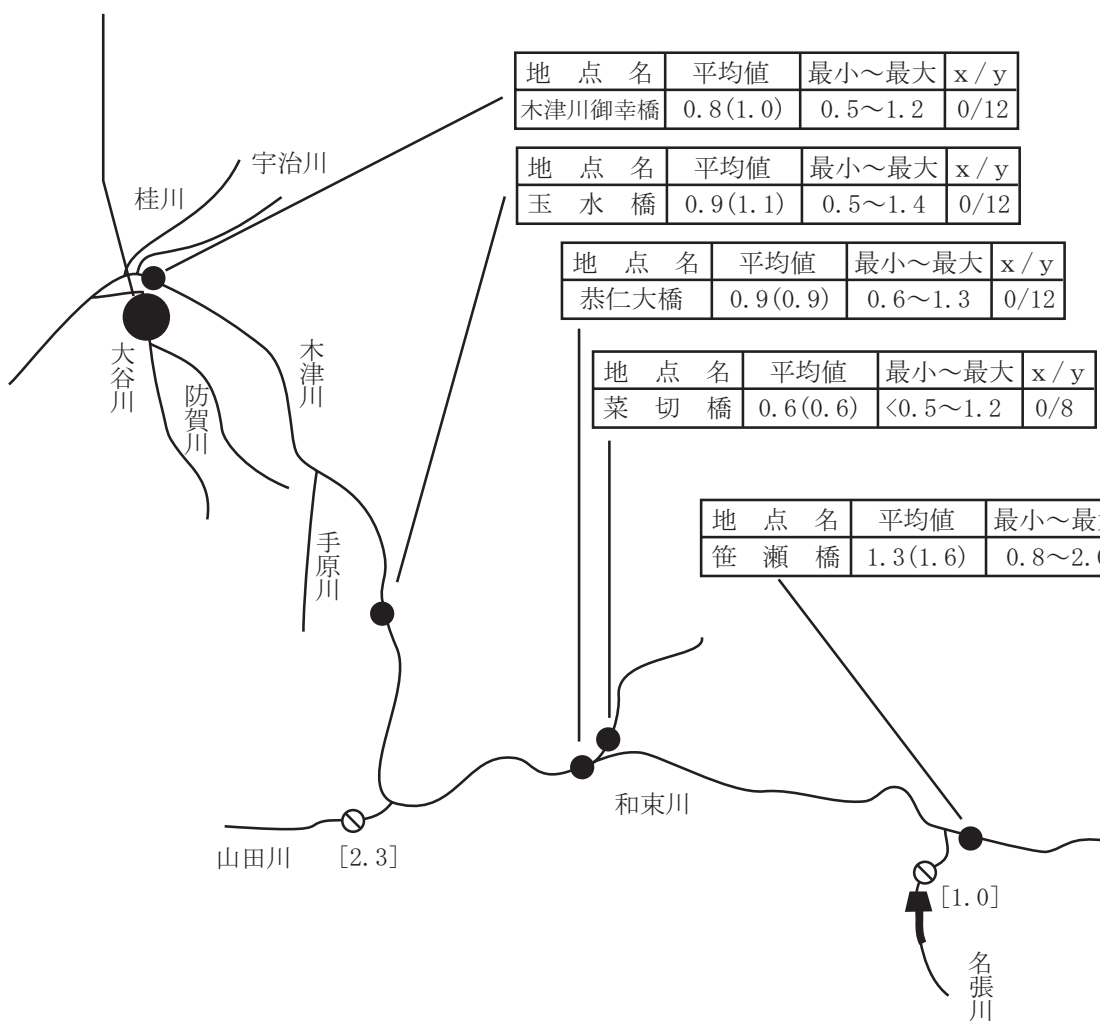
| 地 点 名 | 平均値 | 最小～最大 | x／y |
|---|---|---|---|
| 木津川御幸橋 | 0.8(1.0) | 0.5～1.2 | 0/12 |

| 地 点 名 | 平均値 | 最小～最大 | x／y |
|---|---|---|---|
| 玉 水 橋 | 0.9(1.1) | 0.5～1.4 | 0/12 |

| 地 点 名 | 平均値 | 最小～最大 | x／y |
|---|---|---|---|
| 恭仁大橋 | 0.9(0.9) | 0.6～1.3 | 0/12 |

| 地 点 名 | 平均値 | 最小～最大 | x／y |
|---|---|---|---|
| 菜 切 橋 | 0.6(0.6) | <0.5～1.2 | 0/8 |

| 地 点 名 | 平均値 | 最小～最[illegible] |
|---|---|---|
| 笹 瀬 橋 | 1.3(1.6) | 0.8～2.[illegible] |

宇治川
桂川
大谷川
防賀川
木津川
手原川
和束川
山田川 [2.3]
[1.0]
名張川